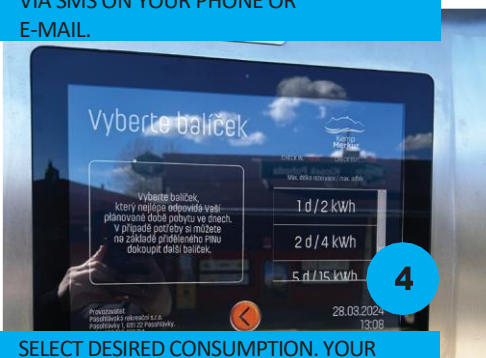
VIA SMS ON YOUR PHONE OR E-MAIL.

Vyberte balíček

Kemp Merkur

Vyberte balíček, který nejlépe odpovídá vaší plánované době pobytu ve dnech. V případě potřeby si můžete na základě přiděleného PINu dokoupit další balíček.

1 d / 2 kWh

2 d / 4 kWh

5 d / 15 kWh

4

28.03.2024 13:08

Provozovatel: Pasohlávská rekreační s.r.o. Pasohlávky 1, 691 22 Pasohlávky

SELECT DESIRED CONSUMPTION. YOUR